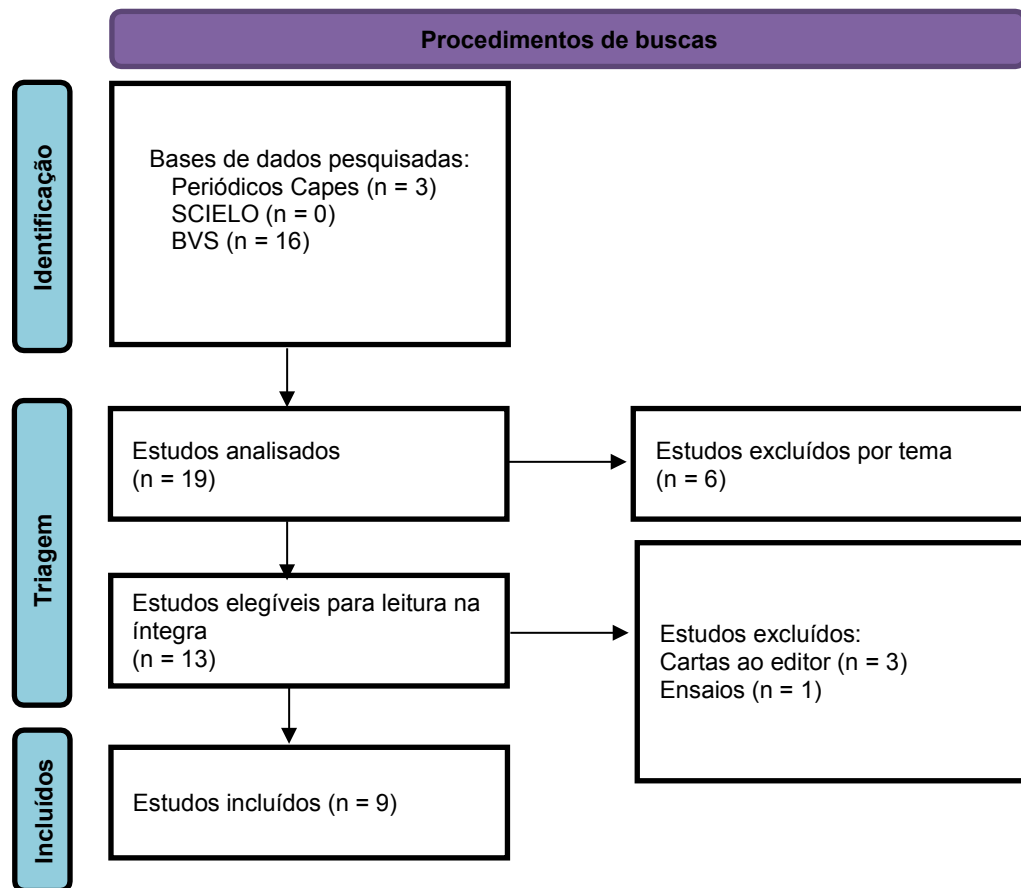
Procedimentos de buscas

Identificação

Bases de dados pesquisadas:
Periódicos Capes (n = 3)
SCIELO (n = 0)
BVS (n = 16)

Triagem

Estudos analisados
(n = 19)

Estudos excluídos por tema
(n = 6)

Estudos elegíveis para leitura na íntegra
(n = 13)

Estudos excluídos:
Cartas ao editor (n = 3)
Ensaios (n = 1)

Incluídos

Estudos incluídos (n = 9)